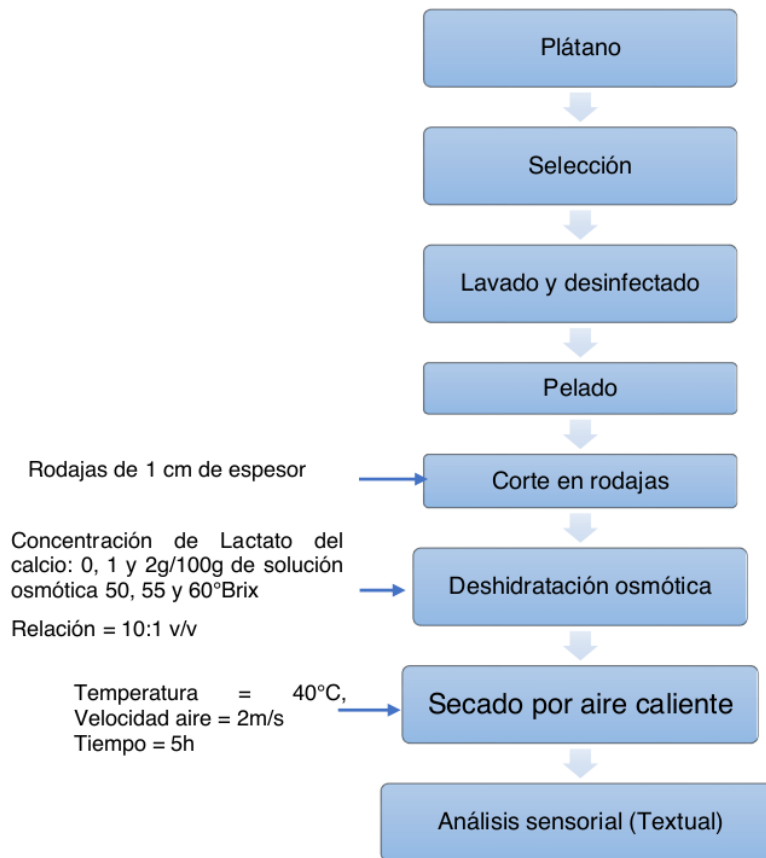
Plátano

Selección

Lavado y desinfectado

Pelado

Rodajas de 1 cm de espesor

Corte en rodajas

Concentración de Lactato del calcio: 0, 1 y 2g/100g de solución osmótica 50, 55 y 60°Brix

Relación = 10:1 v/v

Deshidratación osmótica

Temperatura = 40°C, Velocidad aire = 2m/s Tiempo = 5h

Secado por aire caliente

Análisis sensorial (Textual)